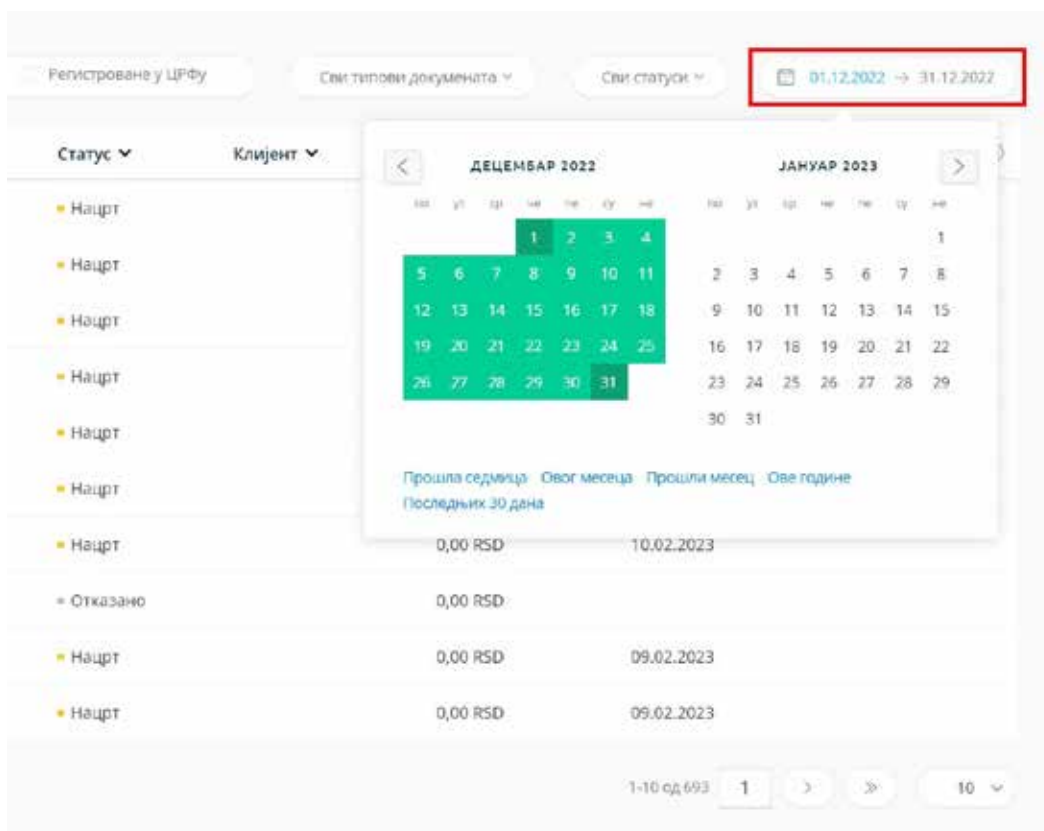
Регистроване у ЦРФу

Сви типови докумената

Сви статуси

01.12.2022 → 31.12.2022

Статус Клијент

ДЕЦЕМБАР 2022

| по | ут | ср | че | пе | су | не |
|---|---|---|---|---|---|---|
| | | | 1 | 2 | 3 | 4 |
| 5 | 6 | 7 | 8 | 9 | 10 | 11 |
| 12 | 13 | 14 | 15 | 16 | 17 | 18 |
| 19 | 20 | 21 | 22 | 23 | 24 | 25 |
| 26 | 27 | 28 | 29 | 30 | 31 | |

ЈАНУАР 2023

| по | ут | ср | че | пе | су | не |
|---|---|---|---|---|---|---|
| | | | | | | 1 |
| 2 | 3 | 4 | 5 | 6 | 7 | 8 |
| 9 | 10 | 11 | 12 | 13 | 14 | 15 |
| 16 | 17 | 18 | 19 | 20 | 21 | 22 |
| 23 | 24 | 25 | 26 | 27 | 28 | 29 |
| 30 | 31 | | | | | |

Прошла седмица Овог месеца Прошли месец Ове године Последњих 30 дана

Нацрт
Нацрт
Нацрт
Нацрт
Нацрт
Нацрт
Нацрт 0,00 RSD 10.02.2023
Отказано 0,00 RSD
Нацрт 0,00 RSD 09.02.2023
Нацрт 0,00 RSD 09.02.2023

1-10 од 693 1 10